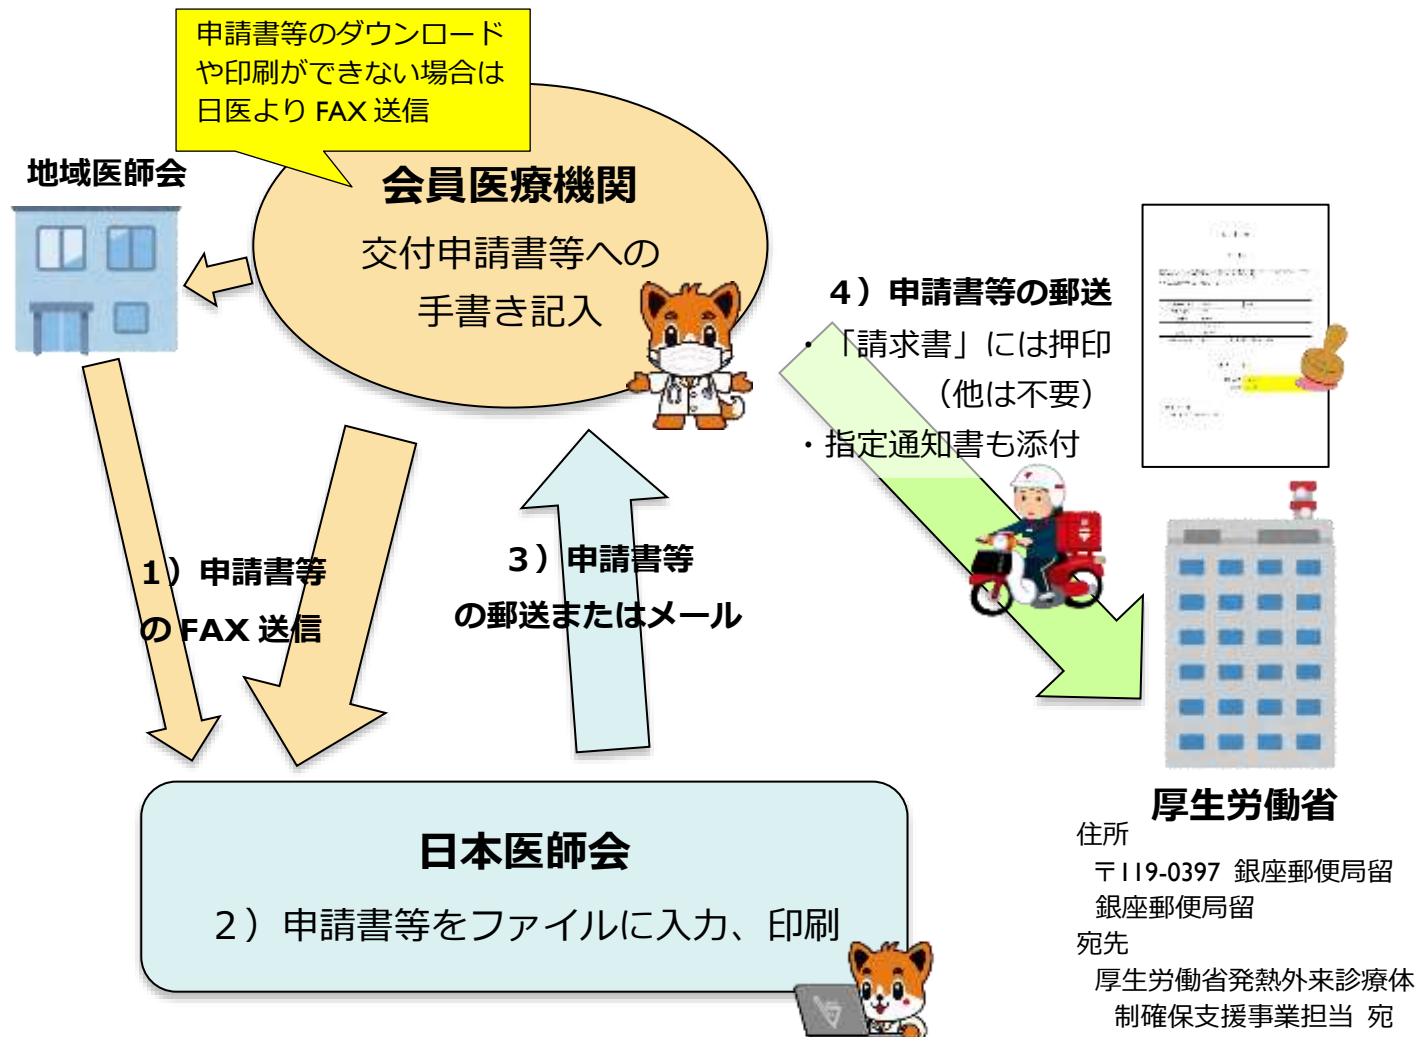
申請書等のダウンロードや印刷ができない場合は日医より FAX 送信

地域医師会

会員医療機関

交付申請書等への手書き記入

4）申請書等の郵送

・「請求書」には押印（他は不要）

・指定通知書も添付

1）申請書等の FAX 送信

3）申請書等の郵送またはメール

日本医師会

2）申請書等をファイルに入力、印刷

厚生労働省

住所

〒119-0397 銀座郵便局留

銀座郵便局留

宛先

厚生労働省発熱外来診療体制確保支援事業担当 宛